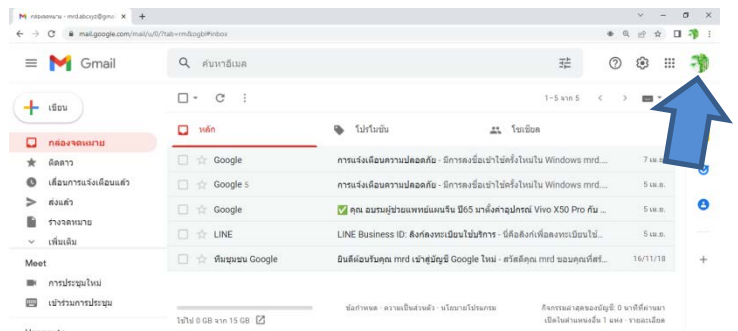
กล่องจดหมาย - mrd.abcxyz@gmail ×
mail.google.com/mail/u/0/?tab=rm&ogbl#inbox

Gmail
ค้นหาอีเมล

เขียน
กล่องจดหมาย
ติดดาว
เลื่อนการแจ้งเตือนแล้ว
ส่งแล้ว
ร่างจดหมาย
เพิ่มเติม

Meet
การประชุมใหม่
เข้าร่วมการประชุม

1–5 จาก 5

หลัก
โปรโมชัน
โซเชียล

| | | |
|---|---|---|
| Google | การแจ้งเตือนความปลอดภัย - มีการลงชื่อเข้าใช้ครั้งใหม่ใน Windows mrd... | 7 เม.ย. |
| Google 5 | การแจ้งเตือนความปลอดภัย - มีการลงชื่อเข้าใช้ครั้งใหม่ใน Windows mrd... | 5 เม.ย. |
| Google | ✅ คุณ อบรมผู้ช่วยแพทย์แผนจีน ปี65 มาตั้งค่าอุปกรณ์ Vivo X50 Pro กัน ... | 5 เม.ย. |
| LINE | LINE Business ID: ลิงก์ลงทะเบียนใช้บริการ - นี่คือลิงก์เพื่อลงทะเบียนใช้... | 5 เม.ย. |
| ทีมชุมชน Google | ยินดีต้อนรับคุณ mrd เข้าสู่บัญชี Google ใหม่ - สวัสดีคุณ mrd ขอบคุณที่สร้... | 16/11/18 |

ใช้ไป 0 GB จาก 15 GB
ข้อกำหนด · ความเป็นส่วนตัว · นโยบายโปรแกรม
กิจกรรมล่าสุดของบัญชี: 0 นาทีที่ผ่านมา
เปิดในตำแหน่งอื่น 1 แห่ง · รายละเอียด